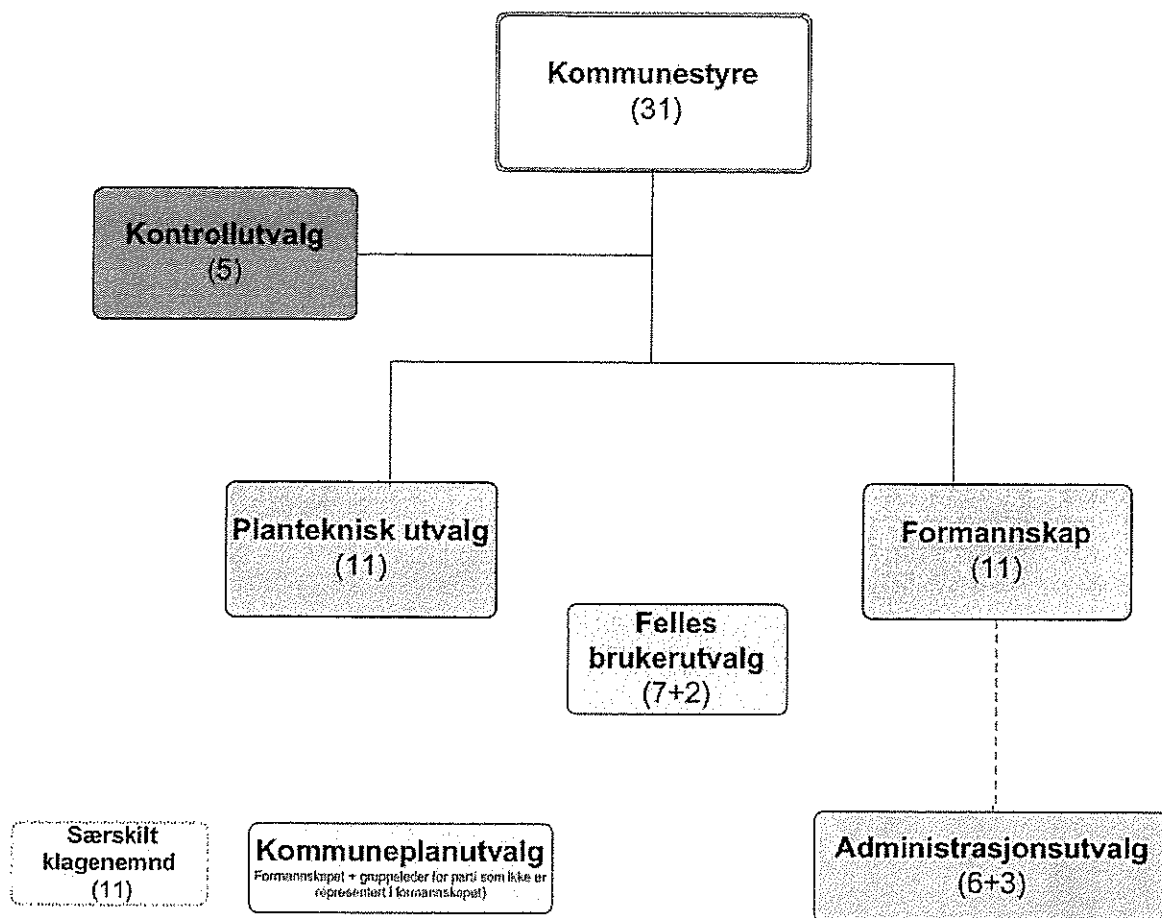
Kommunestyre
(31)

Kontrollutvalg
(5)

Planteknisk utvalg
(11)

Formannskap
(11)

Felles brukerutvalg
(7+2)

Særskilt klagenemnd
(11)

Kommuneplanutvalg
Formannskapet + gruppeleder for parti som ikke er representert i formannskapet)

Administrasjonsutvalg
(6+3)